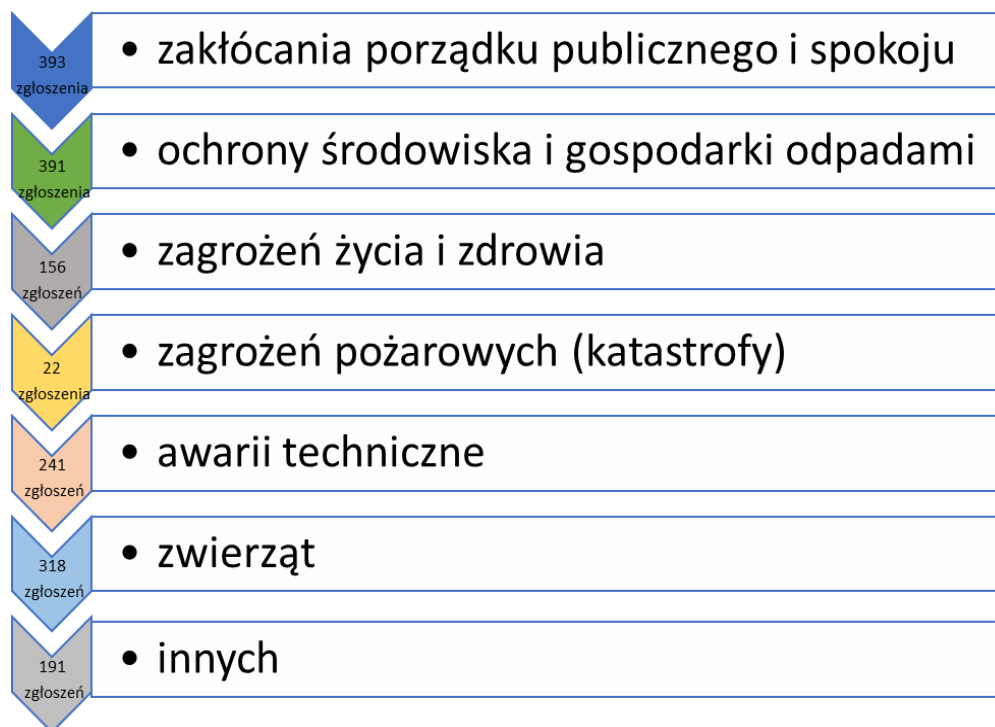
393 zgłoszenia

• zakłócania porządku publicznego i spokoju

391 zgłoszenia

• ochrony środowiska i gospodarki odpadami

156 zgłoszeń

• zagrożeń życia i zdrowia

22 zgłoszenia

• zagrożeń pożarowych (katastrofy)

241 zgłoszeń

• awarii techniczne

318 zgłoszeń

• zwierząt

191 zgłoszeń

• innych